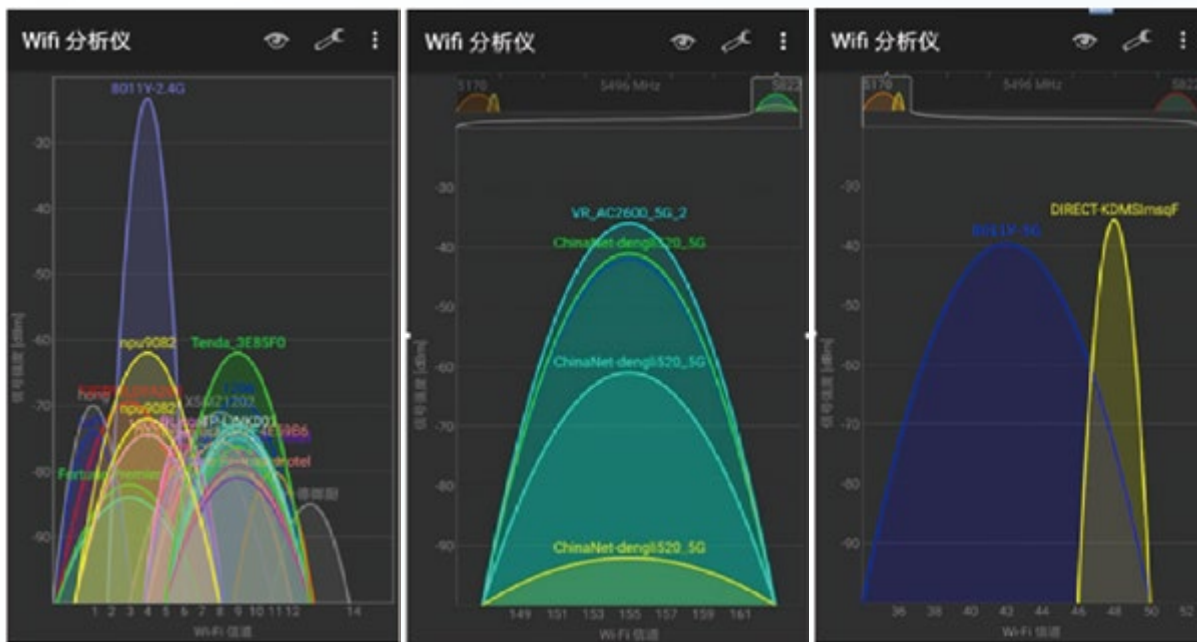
Wifi 分析仪

8011Y-2.4G

-30

-40

-50

-60

-70

-80

-90

npu9082

Tenda_3E85F0

hong

npu9082

X5M21202

TP-LINK

Fertone

otel

信号强度 [dBm]

1 2 3 4 5 6 7 8 9 10 11 12 13 14

Wi-Fi 信道

Wifi 分析仪

5170

5496 MHz

5822

-30

-40

-50

-60

-70

-80

-90

VR_AC2600_5G_2

ChinaNet-dengli520_5G

ChinaNet-dengli520_5G

ChinaNet-dengli520_5G

信号强度 [dBm]

149 151 153 155 157 159 161

Wi-Fi 信道

Wifi 分析仪

5170

5496 MHz

-30

-40

-50

-60

-70

-80

-90

8011Y-5G

DIRECT-KDMSImsqF

信号强度 [dBm]

36 38 40 42 44 46 48 50 52

Wi-Fi 信道